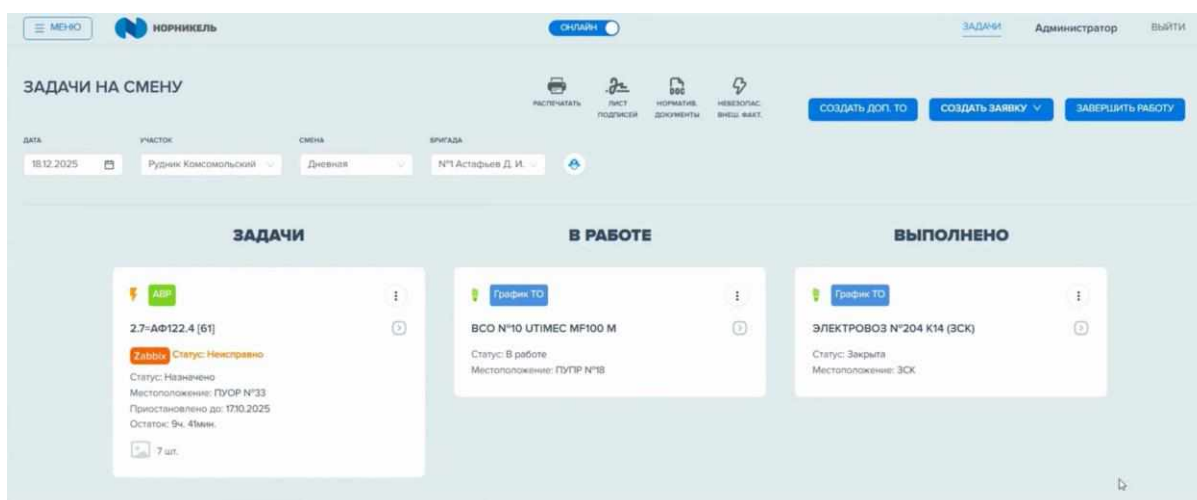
☰ МЕНЮ НОРНИКЕЛЬ ОНЛАЙН ЗАДАЧИ Администратор ВЫЙТИ

ЗАДАЧИ НА СМЕНУ

РАСПЕЧАТАТЬ ЛИСТ ПОДПИСЕЙ НОРМАТИВ. ДОКУМЕНТЫ НЕБЕЗОПАС. ВНЕШ. ФАКТ.

СОЗДАТЬ ДОП. ТО СОЗДАТЬ ЗАЯВКУ ЗАВЕРШИТЬ РАБОТУ

ДАТА 18.12.2025
УЧАСТОК Рудник Комсомольский
СМЕНА Дневная
БРИГАДА №1 Астафьев Д. И.

ЗАДАЧИ

АВР
2.7=АФ122.4 [61]
Zabbix Статус: Неисправно
Статус: Назначено
Местоположение: ПУОР №33
Приостановлено до: 17.10.2025
Остаток: 9ч. 41мин.
7 шт.

В РАБОТЕ

График ТО
ВСО №10 UTIMEC MF100 M
Статус: В работе
Местоположение: ПУПР №18

ВЫПОЛНЕНО

График ТО
ЭЛЕКТРОВОЗ №204 К14 (ЗСК)
Статус: Закрыта
Местоположение: ЗСК